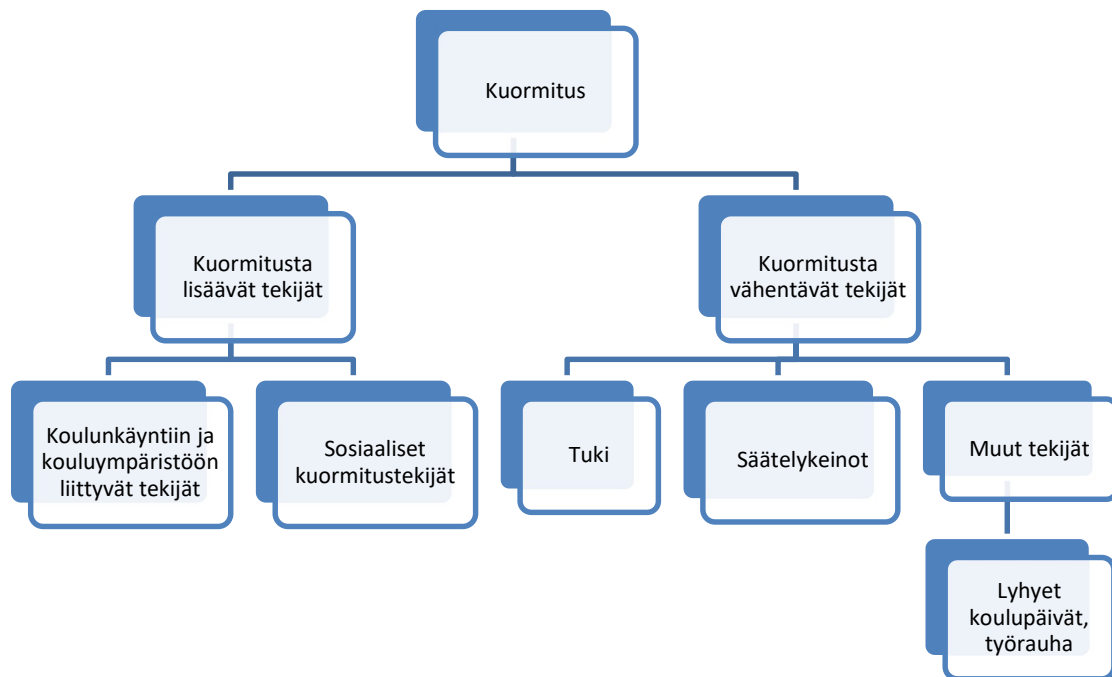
Kuormitus

Kuormitusta lisäävät tekijät

Kuormitusta vähentävät tekijät

Koulunkäyntiin ja kouluympäristöön liittyvät tekijät

Sosiaaliset kuormitustekijät

Tuki

Säätelykeinot

Muut tekijät

Lyhyet koulupäivät, työrauha